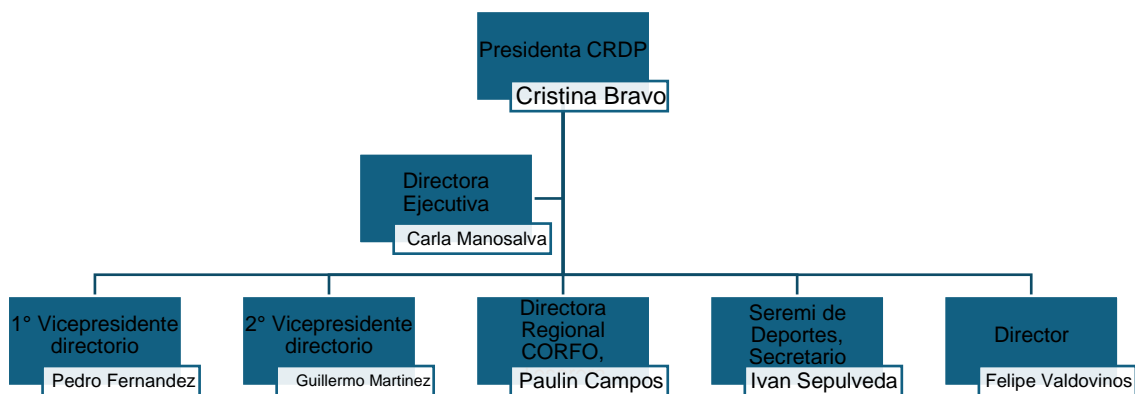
Presidenta CRDP
Cristina Bravo

Directora Ejecutiva
Carla Manosalva

1° Vicepresidente directorio
Pedro Fernandez

2° Vicepresidente directorio
Guillermo Martinez

Directora Regional CORFO,
Paulin Campos

Seremi de Deportes, Secretario
Ivan Sepulveda

Director
Felipe Valdovinos